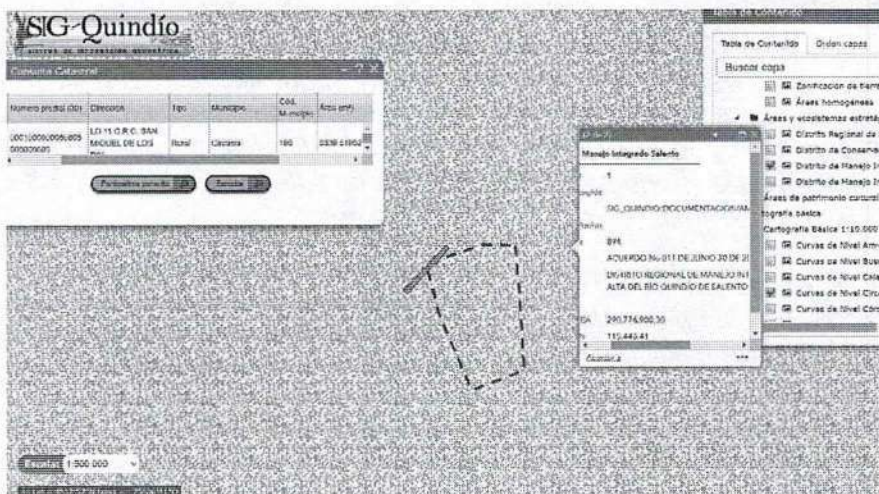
SIG-Quindío
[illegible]

Consulta Catastral

| Numero predial (30) | Direccion | Tipo | Municipio | Cód. Municipio | Área (m²) |
|---|---|---|---|---|---|
| 00010000000005000500000 | LO 11 C.R.C. SAN MIGUEL DE LOS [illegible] | Rural | Circasia | 190 | 0339 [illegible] |

Pertenece predio
Zoom

Manejo Integrado Salento
1
SIG_QUINDIO/DOCUMENTACION/AM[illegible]
898
ACUERDO No 011 DE JUNIO 30 DE 2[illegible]
DISTRITO REGIONAL DE MANEJO INT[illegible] ALTA DEL RIO QUINDIO DE SALENTO
290,774,000.30
115,440.41
Acercar a

Tabla de Contenido
Tabla de Contenido
Orden capas
Buscar capa
Zonificacion de tierr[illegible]
Áreas homogeneas
Áreas y ecosistemas estraté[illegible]
Distrito Regional de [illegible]
Distrito de Conserva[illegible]
Distrito de Manejo In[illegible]
Distrito de Manejo In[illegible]
Áreas de patrimonio cultural
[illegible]grafia basica
Cartografía Básica 1:10.000
Curvas de Nivel Arm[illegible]
Curvas de Nivel Bus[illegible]
Curvas de Nivel Cala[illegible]
Curvas de Nivel Circ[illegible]
Curvas de Nivel Córd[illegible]

Escala 1:500 000
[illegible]